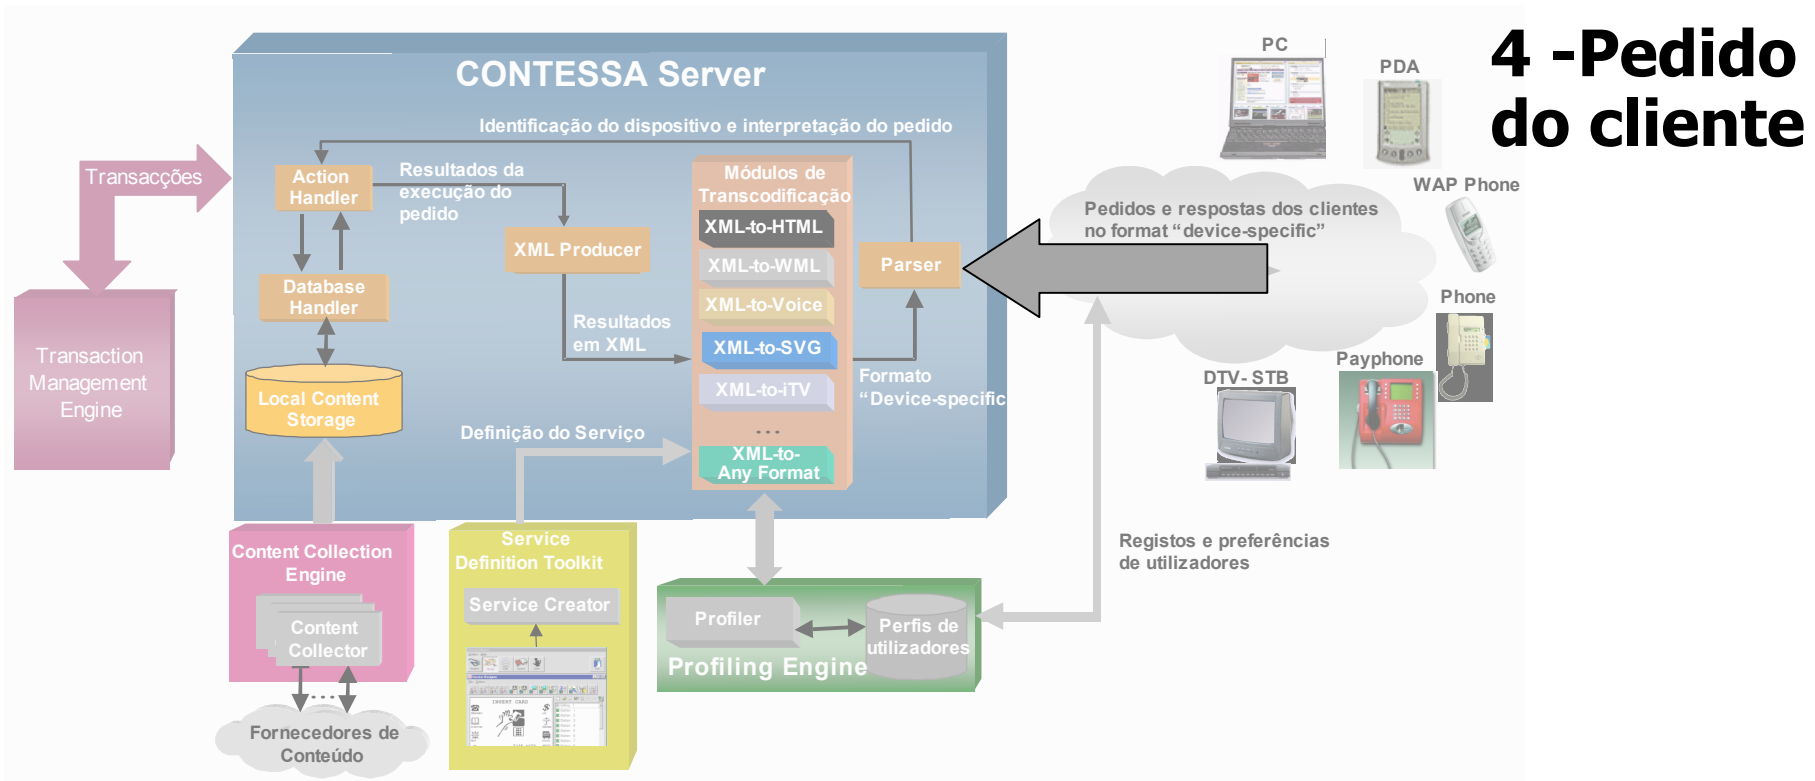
4 -Pedido do cliente

CONTESSA Server

Identificação do dispositivo e interpretação do pedido

Transacções

Transaction Management Engine

Action Handler

Resultados da execução do pedido

Database Handler

Local Content Storage

XML Producer

Resultados em XML

Módulos de Transcodificação

XML-to-HTML

XML-to-WML

XML-to-Voice

XML-to-SVG

XML-to-iTV

...

XML-to-Any Format

Parser

Formato "Device-specific"

Definição do Serviço

Pedidos e respostas dos clientes no format "device-specific"

PC

PDA

WAP Phone

Phone

Payphone

DTV- STB

Registos e preferências de utilizadores

Content Collection Engine

Content Collector

Fornecedores de Conteúdo

Service Definition Toolkit

Service Creator

Profiler

Perfis de utilizadores

Profiling Engine